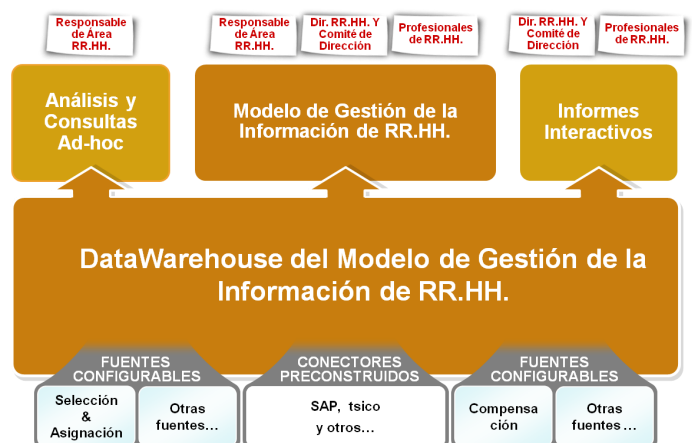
Responsable de Área RR.HH.

Responsable de Área RR.HH.

Dir. RR.HH. Y Comité de Dirección

Profesionales de RR.HH.

Dir. RR.HH. Y Comité de Dirección

Profesionales de RR.HH.

Análisis y Consultas Ad-hoc

Modelo de Gestión de la Información de RR.HH.

Informes Interactivos

DataWarehouse del Modelo de Gestión de la Información de RR.HH.

FUENTES CONFIGURABLES

Selección & Asignación

Otras fuentes…

CONECTORES PRECONSTRUIDOS

SAP, tsico y otros…

FUENTES CONFIGURABLES

Compensación

Otras fuentes…